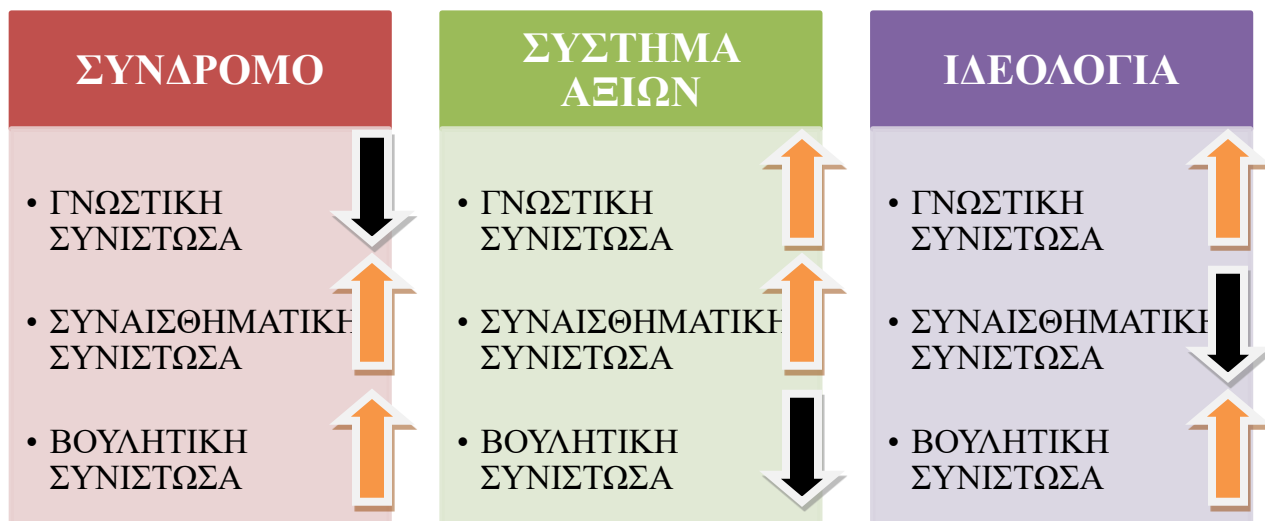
ΣΥΝΔΡΟΜΟ

• ΓΝΩΣΤΙΚΗ ΣΥΝΙΣΤΩΣΑ

• ΣΥΝΑΙΣΘΗΜΑΤΙΚΗ ΣΥΝΙΣΤΩΣΑ

• ΒΟΥΛΗΤΙΚΗ ΣΥΝΙΣΤΩΣΑ

ΣΥΣΤΗΜΑ ΑΞΙΩΝ

• ΓΝΩΣΤΙΚΗ ΣΥΝΙΣΤΩΣΑ

• ΣΥΝΑΙΣΘΗΜΑΤΙΚΗ ΣΥΝΙΣΤΩΣΑ

• ΒΟΥΛΗΤΙΚΗ ΣΥΝΙΣΤΩΣΑ

ΙΔΕΟΛΟΓΙΑ

• ΓΝΩΣΤΙΚΗ ΣΥΝΙΣΤΩΣΑ

• ΣΥΝΑΙΣΘΗΜΑΤΙΚΗ ΣΥΝΙΣΤΩΣΑ

• ΒΟΥΛΗΤΙΚΗ ΣΥΝΙΣΤΩΣΑ